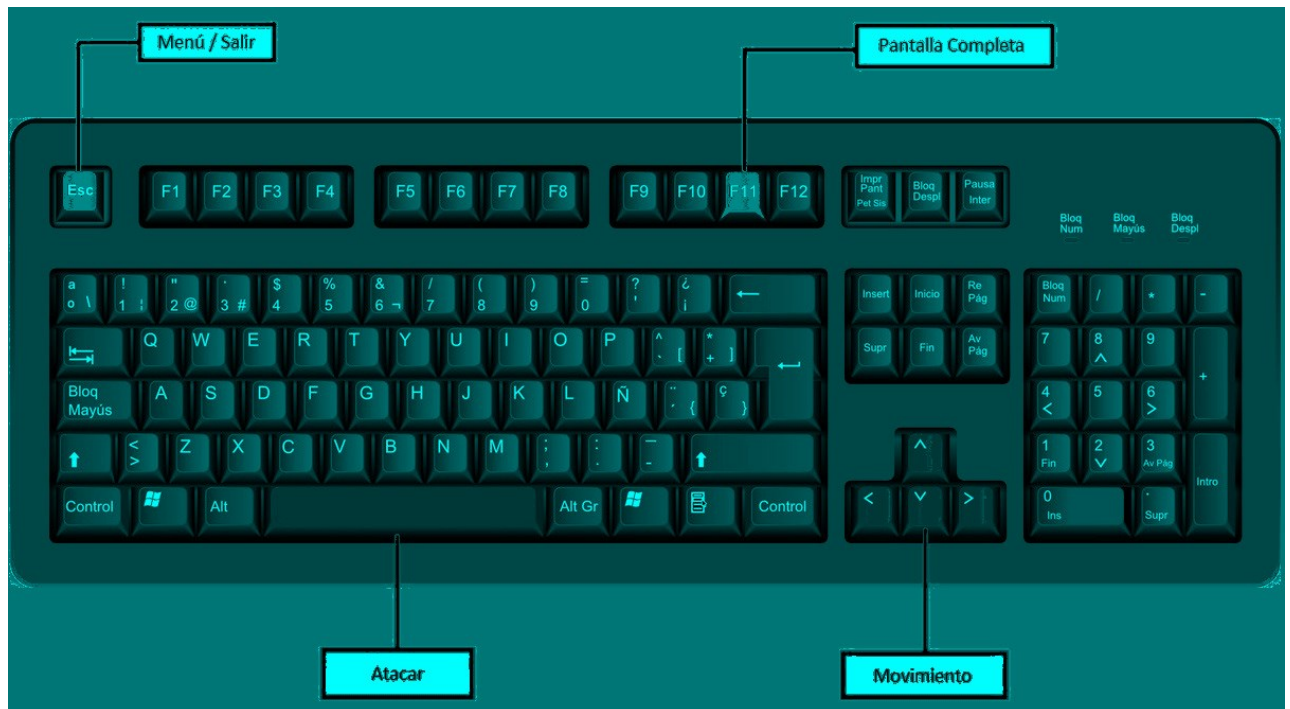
Menú / Salir

Pantalla Completa

Esc F1 F2 F3 F4 F5 F6 F7 F8 F9 F10 F11 F12

Impr Pant Pet Sis | Bloq Despl | Pausa Inter

Bloq Num | Bloq Mayús | Bloq Despl

a º \ | ! 1 | | " 2 @ | · 3 # | $ 4 | % 5 | & 6 ¬ | / 7 | ( 8 | ) 9 | = 0 | ? ' | ¿ ¡ | ←

Q W E R T Y U I O P | ^ ` [ | * + ]

Bloq Mayús | A S D F G H J K L Ñ | ¨ ´ { | ç }

< > | Z X C V B N M | ; , | : . | _ -

Control | Alt | Alt Gr | Control

Insert | Inicio | Re Pág
Supr | Fin | Av Pág

Bloq Num | / | * | -
7 | 8 | 9 | +
4 | 5 | 6
1 Fin | 2 | 3 Av Pág | Intro
0 Ins | . Supr

Atacar

Movimiento